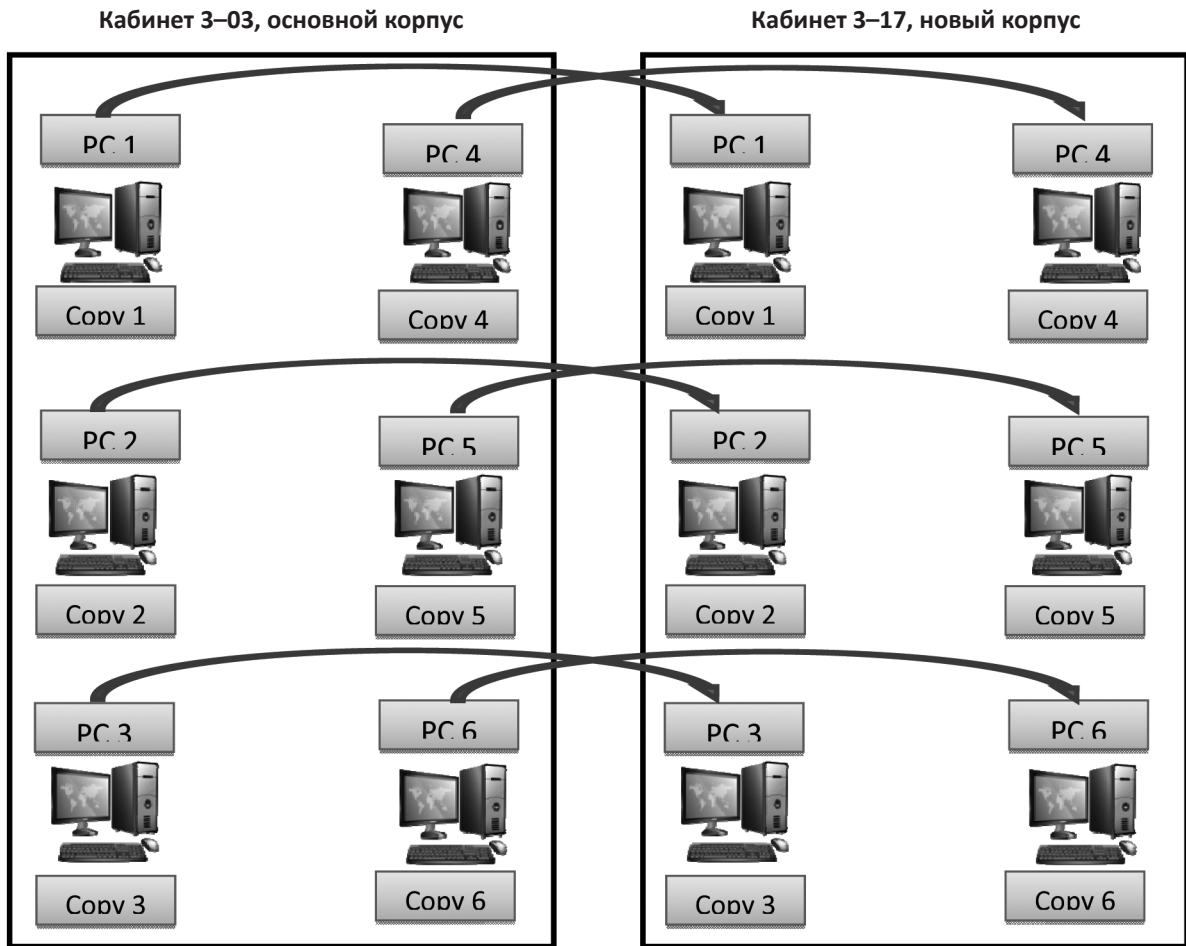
Кабинет 3–03, основной корпус

PC 1

Copy 1

PC 4

Copy 4

PC 2

Copy 2

PC 5

Copy 5

PC 3

Copy 3

PC 6

Copy 6

Кабинет 3–17, новый корпус

PC 1

Copy 1

PC 4

Copy 4

PC 2

Copy 2

PC 5

Copy 5

PC 3

Copy 3

PC 6

Copy 6